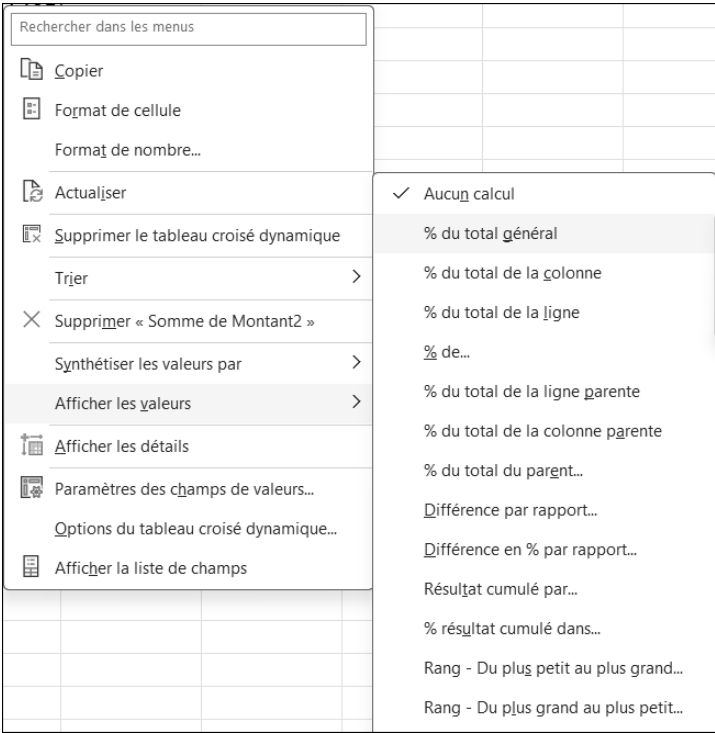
Rechercher dans les menus

Copier

Format de cellule

Format de nombre...

Actualiser

Supprimer le tableau croisé dynamique

Trier

Supprimer « Somme de Montant2 »

Synthétiser les valeurs par

Afficher les valeurs

Afficher les détails

Paramètres des champs de valeurs...

Options du tableau croisé dynamique...

Afficher la liste de champs

✓ Aucun calcul

% du total général

% du total de la colonne

% du total de la ligne

% de...

% du total de la ligne parente

% du total de la colonne parente

% du total du parent...

Différence par rapport...

Différence en % par rapport...

Résultat cumulé par...

% résultat cumulé dans...

Rang - Du plus petit au plus grand...

Rang - Du plus grand au plus petit...